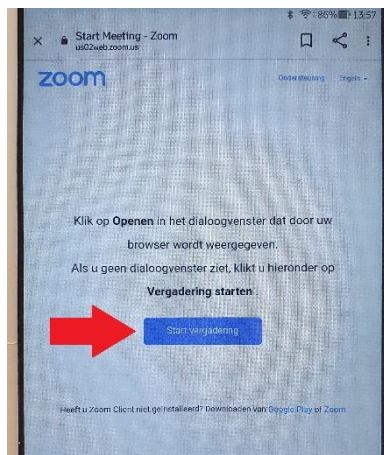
86% 13:57

Start Meeting - Zoom
us02web.zoom.us

zoom

Ondersteuning Engels

Klik op **Openen** in het dialoogvenster dat door uw browser wordt weergegeven.

Als u geen dialoogvenster ziet, klikt u hieronder op **Vergadering starten**.

Start vergadering

Heeft u Zoom Client niet geïnstalleerd? Downloaden van Google Play of Zoom